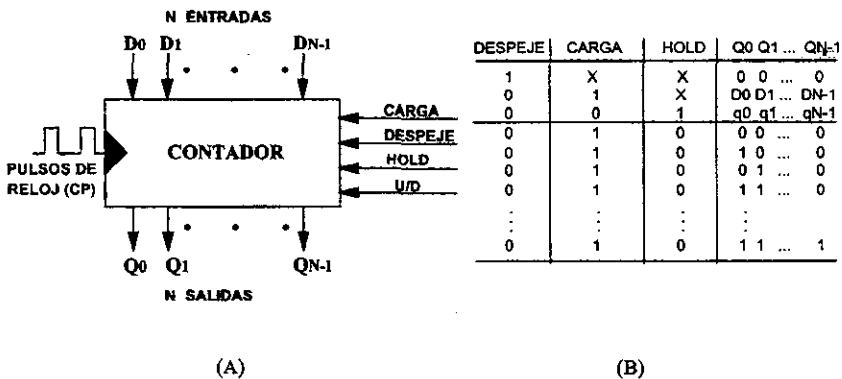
N ENTRADAS

D0 D1 DN-1

CONTADOR

PULSOS DE RELOJ (CP)

CARGA
DESPEJE
HOLD
U/D

Q0 Q1 QN-1

N SALIDAS

| DESPEJE | CARGA | HOLD | Q0 Q1 ... QN-1 |
|---|---|---|---|
| 1 | X | X | 0 0 ... 0 |
| 0 | 1 | X | D0 D1 ... DN-1 |
| 0 | 0 | 1 | q0 q1 ... qN-1 |
| 0 | 1 | 0 | 0 0 ... 0 |
| 0 | 1 | 0 | 1 0 ... 0 |
| 0 | 1 | 0 | 0 1 ... 0 |
| 0 | 1 | 0 | 1 1 ... 0 |
| ⋮ | ⋮ | ⋮ | ⋮ |
| 0 | 1 | 0 | 1 1 ... 1 |

(A)

(B)